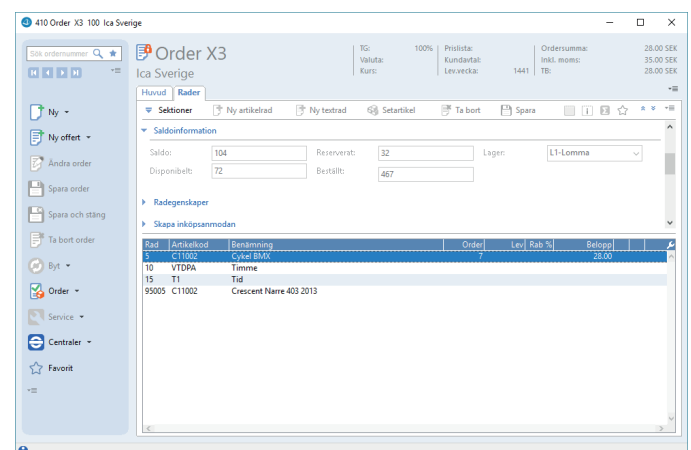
410 Order X3 100 Ica Sverige

Sök ordernummer

Ny
Ny offert
Ändra order
Spara order
Spara och stäng
Ta bort order
Byt
Order
Service
Centraler
Favorit

Order X3
Ica Sverige

TG: 100%
Valuta:
Kurs:

Prislista:
Kundavtal:
Lev.vecka: 1441

Ordersumma: 28.00 SEK
Inkl. moms: 35.00 SEK
TB: 28.00 SEK

Huvud | Rader

Sektioner | Ny artikelrad | Ny textrad | Setartikel | Ta bort | Spara

Saldoinformation

Saldo: 104
Reserverat: 32
Lager: L1-Lomma
Disponibelt: 72
Beställt: 467

Radegenskaper

Skapa inköpsanmodan

| Rad | Artikelkod | Benämning | Order | Lev | Rab % | Belopp |
|---|---|---|---|---|---|---|
| 5 | C11002 | Cykel BMX | 7 | | | 28.00 |
| 10 | VTDPA | Timme | | | | |
| 15 | T1 | Tid | | | | |
| 95005 | C11002 | Crescent Narre 403 2013 | | | | |